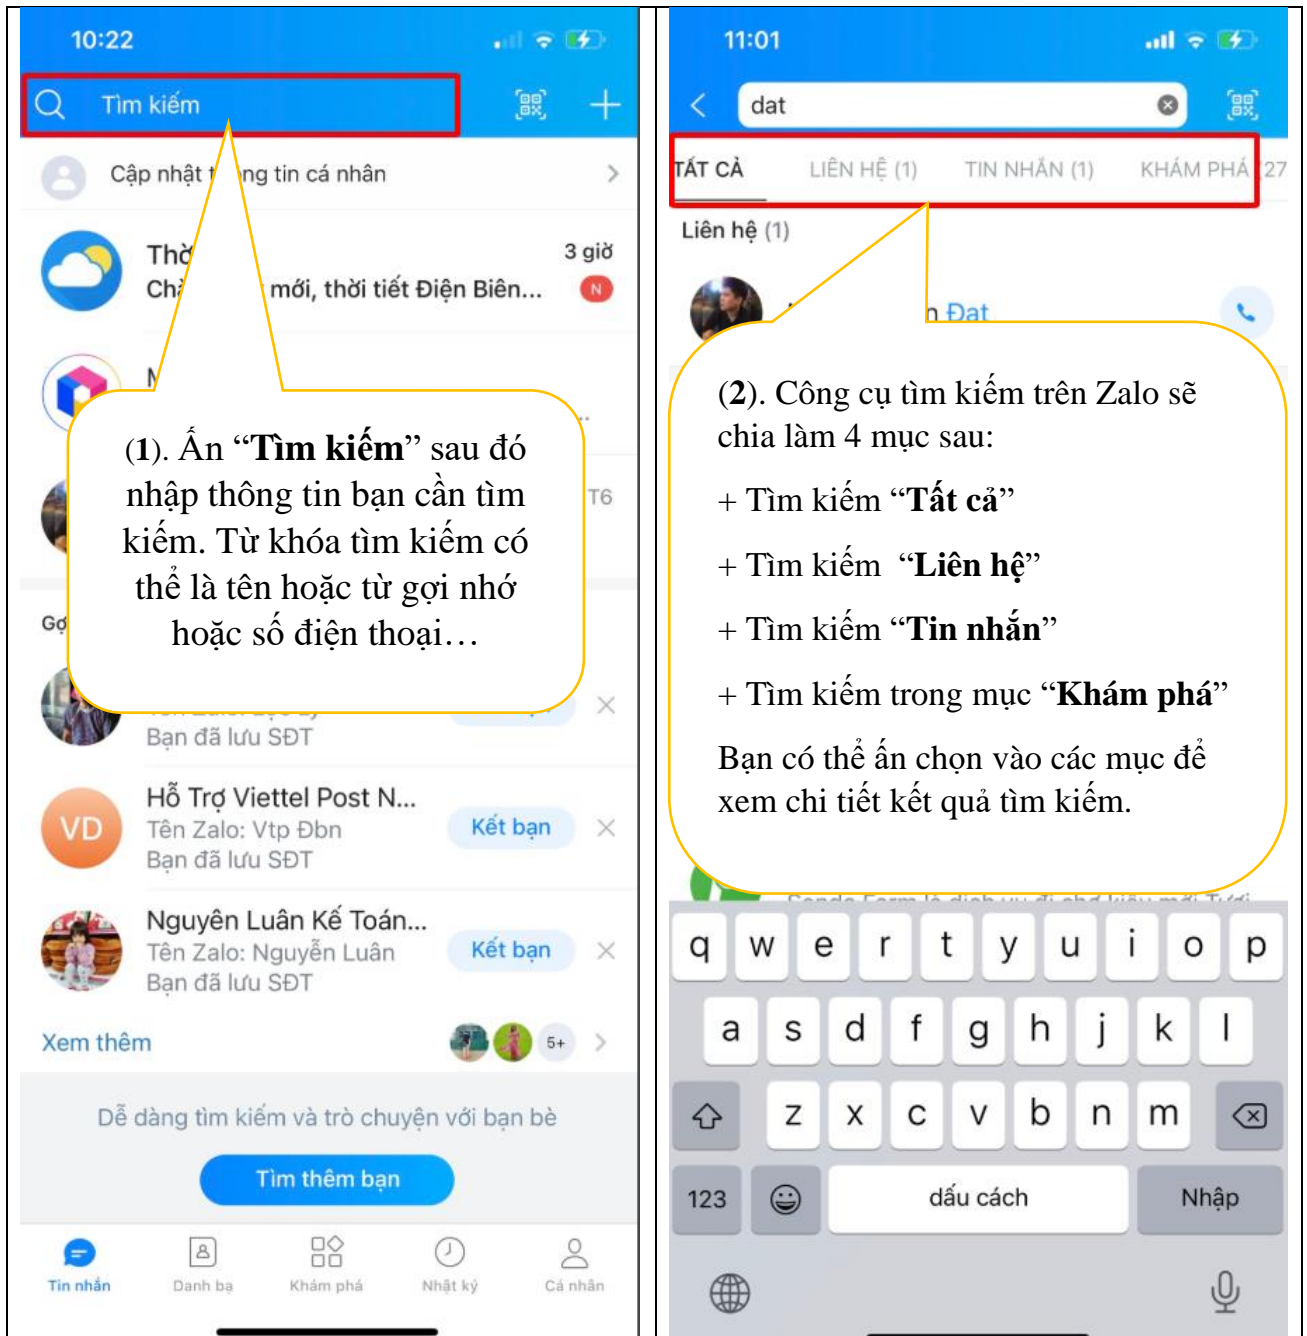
10:22

Tìm kiếm

Cập nhật t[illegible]ng tin cá nhân

Thờ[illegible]
Ch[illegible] mới, thời tiết Điện Biên...
3 giờ
N

M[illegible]

T6

Gợ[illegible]

(1). Ấn “**Tìm kiếm**” sau đó nhập thông tin bạn cần tìm kiếm. Từ khóa tìm kiếm có thể là tên hoặc từ gợi nhớ hoặc số điện thoại…

Bạn đã lưu SĐT

Hỗ Trợ Viettel Post N...
VD
Tên Zalo: Vtp Đbn
Bạn đã lưu SĐT
Kết bạn

Nguyễn Luân Kế Toán...
Tên Zalo: Nguyễn Luân
Bạn đã lưu SĐT
Kết bạn

Xem thêm
5+

Dễ dàng tìm kiếm và trò chuyện với bạn bè

Tìm thêm bạn

Tin nhắn
Danh bạ
Khám phá
Nhật ký
Cá nhân

11:01

dat

TẤT CẢ
LIÊN HỆ (1)
TIN NHẮN (1)
KHÁM PHÁ
27

Liên hệ (1)

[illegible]n Đạt

(2). Công cụ tìm kiếm trên Zalo sẽ chia làm 4 mục sau:

+ Tìm kiếm “**Tất cả**”

+ Tìm kiếm “**Liên hệ**”

+ Tìm kiếm “**Tin nhắn**”

+ Tìm kiếm trong mục “**Khám phá**”

Bạn có thể ấn chọn vào các mục để xem chi tiết kết quả tìm kiếm.

q w e r t y u i o p
a s d f g h j k l
z x c v b n m
123
dấu cách
Nhập